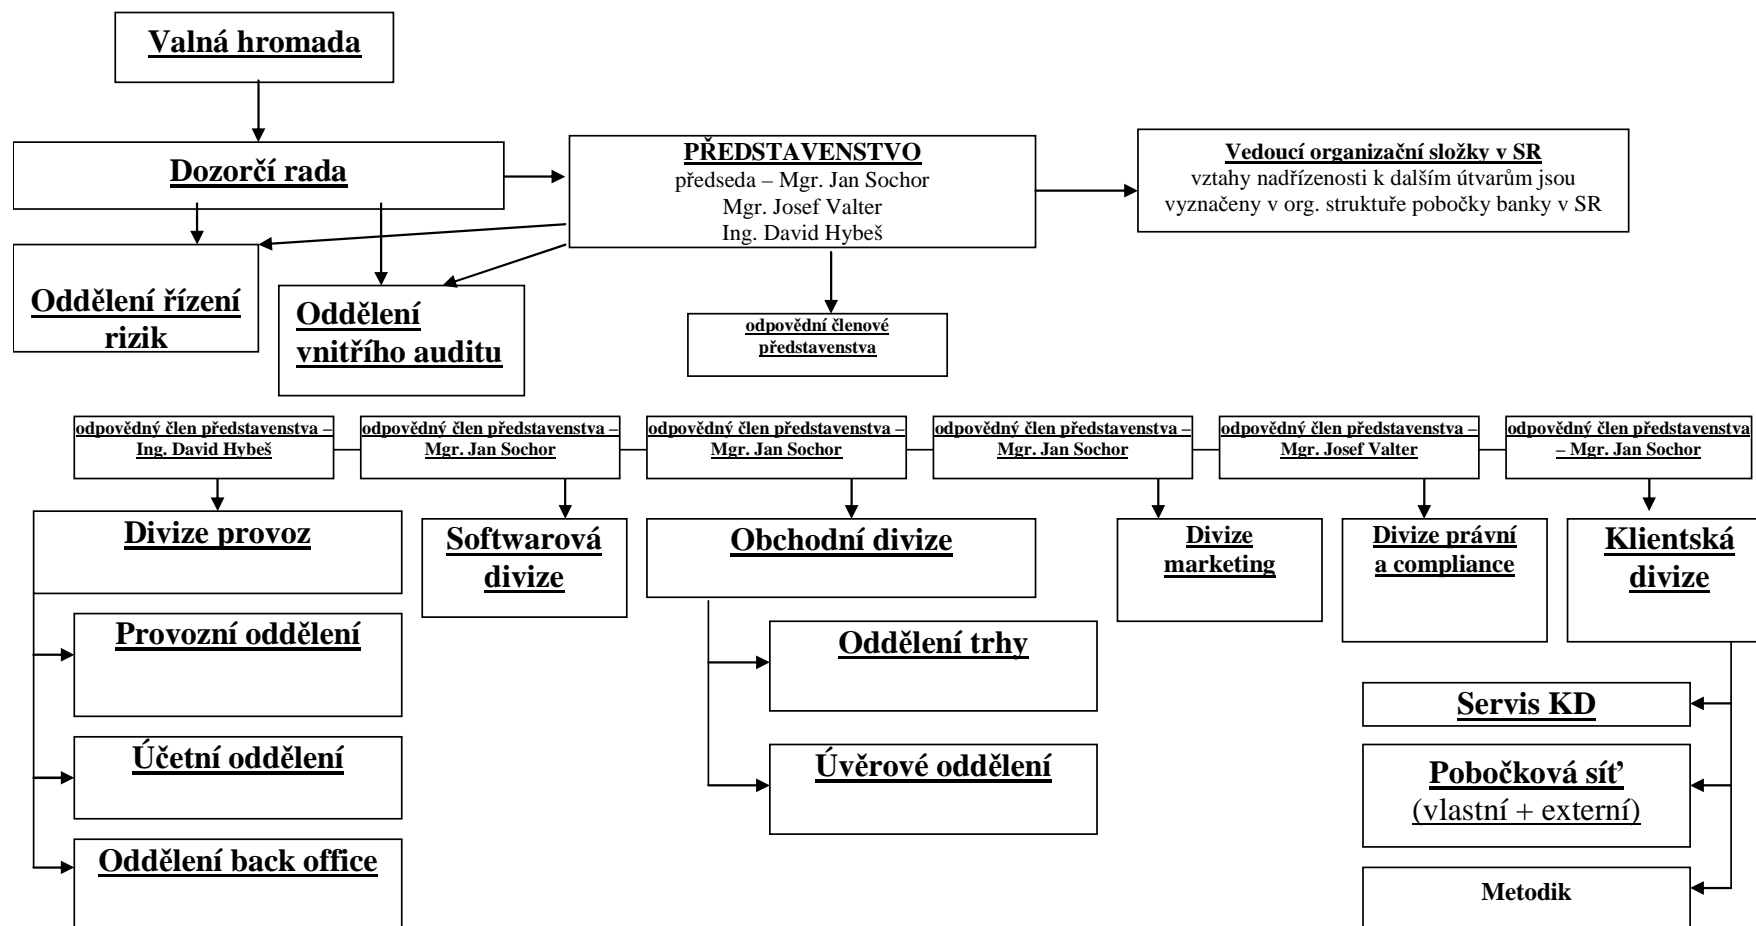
Valná hromada

Dozorčí rada

PŘEDSTAVENSTVO
předseda – Mgr. Jan Sochor
Mgr. Josef Valter
Ing. David Hybeš

Vedoucí organizační složky v SR
vztahy nadřízenosti k dalším útvarům jsou vyznačeny v org. struktuře pobočky banky v SR

Oddělení řízení rizik

Oddělení vnitřího auditu

odpovědní členové představenstva

odpovědný člen představenstva – Ing. David Hybeš

odpovědný člen představenstva – Mgr. Jan Sochor

odpovědný člen představenstva – Mgr. Jan Sochor

odpovědný člen představenstva – Mgr. Jan Sochor

odpovědný člen představenstva – Mgr. Josef Valter

odpovědný člen představenstva – Mgr. Jan Sochor

Divize provoz

Softwarová divize

Obchodní divize

Divize marketing

Divize právní a compliance

Klientská divize

Provozní oddělení

Oddělení trhy

Servis KD

Účetní oddělení

Úvěrové oddělení

Pobočková síť
(vlastní + externí)

Oddělení back office

Metodik